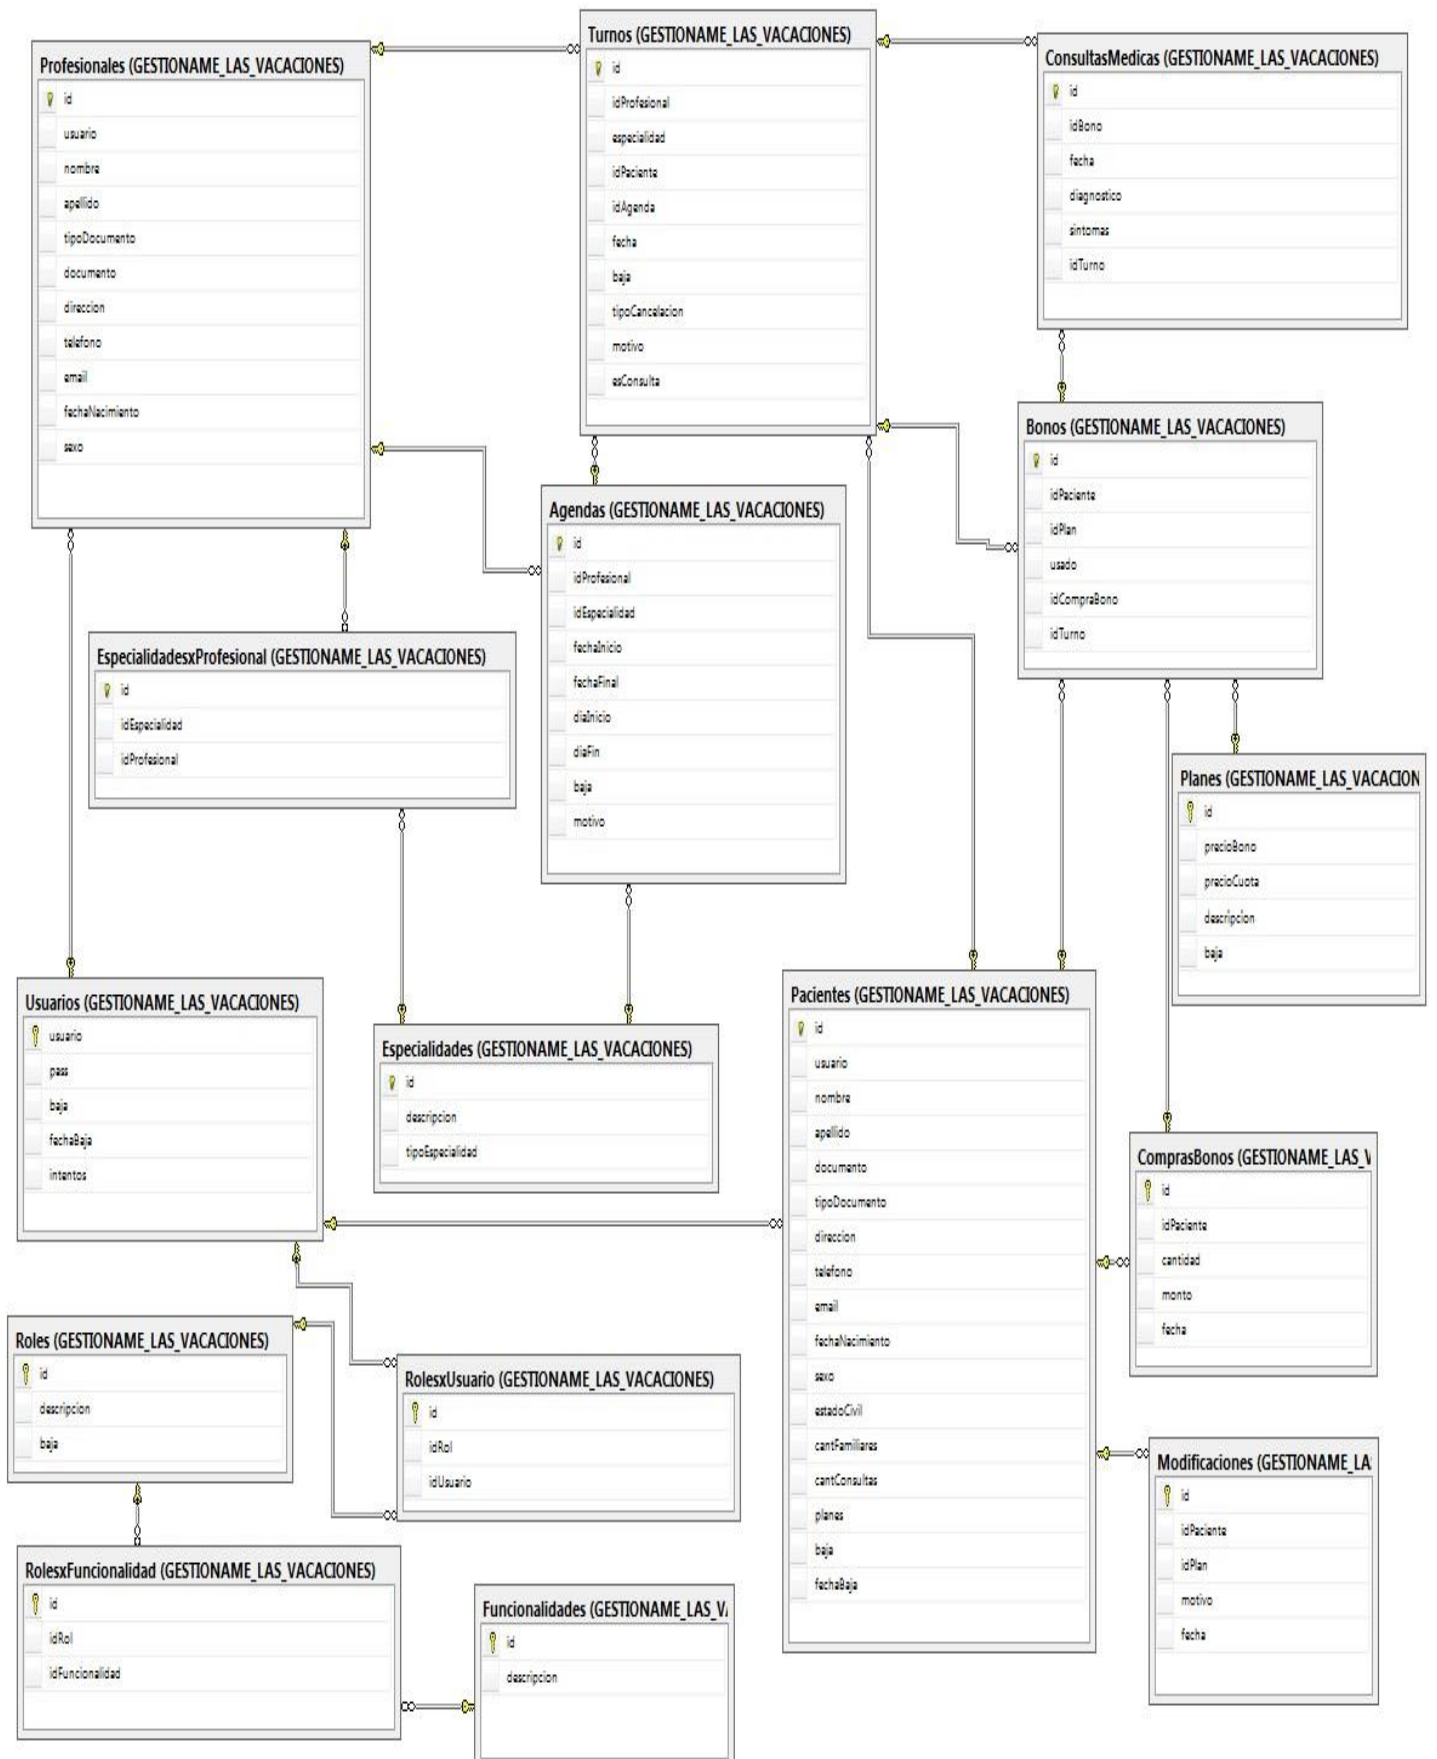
Profesionales (GESTIONAME_LAS_VACACIONES)
id
usuario
nombre
apellido
tipoDocumento
documento
direccion
telefono
email
fechaNacimiento
sexo

Turnos (GESTIONAME_LAS_VACACIONES)
id
idProfesional
especialidad
idPaciente
idAgenda
fecha
baja
tipoCancelacion
motivo
esConsulta

ConsultasMedicas (GESTIONAME_LAS_VACACIONES)
id
idBono
fecha
diagnostico
sintomas
idTurno

Bonos (GESTIONAME_LAS_VACACIONES)
id
idPaciente
idPlan
usado
idCompraBono
idTurno

Agendas (GESTIONAME_LAS_VACACIONES)
id
idProfesional
idEspecialidad
fechaInicio
fechaFinal
diaInicio
diaFin
baja
motivo

EspecialidadesxProfesional (GESTIONAME_LAS_VACACIONES)
id
idEspecialidad
idProfesional

Planes (GESTIONAME_LAS_VACACION
id
precioBono
precioCuota
descripcion
baja

Usuarios (GESTIONAME_LAS_VACACIONES)
usuario
pass
baja
fechaBaja
intentos

Especialidades (GESTIONAME_LAS_VACACIONES)
id
descripcion
tipoEspecialidad

Pacientes (GESTIONAME_LAS_VACACIONES)
id
usuario
nombre
apellido
documento
tipoDocumento
direccion
telefono
email
fechaNacimiento
sexo
estadoCivil
cantFamiliares
cantConsultas
planes
baja
fechaBaja

ComprasBonos (GESTIONAME_LAS_V
id
idPaciente
cantidad
monto
fecha

Roles (GESTIONAME_LAS_VACACIONES)
id
descripcion
baja

RolesxUsuario (GESTIONAME_LAS_VACACIONES)
id
idRol
idUsuario

Modificaciones (GESTIONAME_LA
id
idPaciente
idPlan
motivo
fecha

RolesxFuncionalidad (GESTIONAME_LAS_VACACIONES)
id
idRol
idFuncionalidad

Funcionalidades (GESTIONAME_LAS_V
id
descripcion